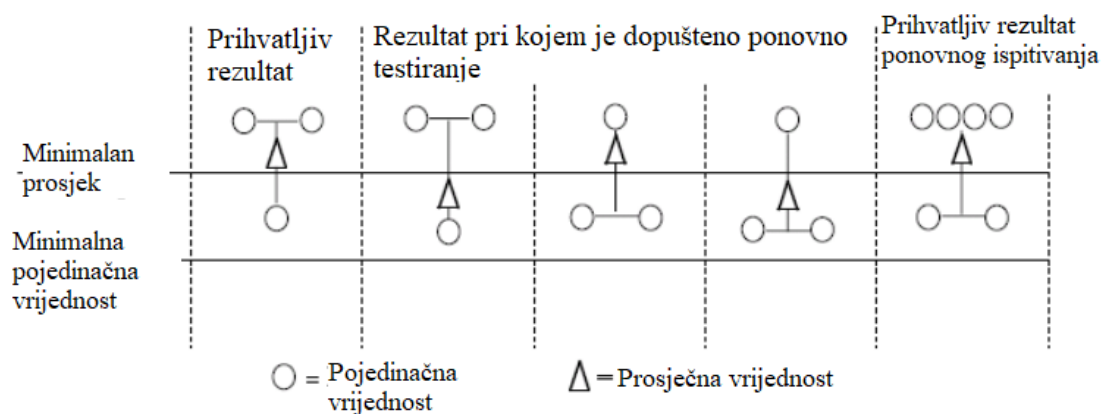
Prihvatljiv rezultat

Rezultat pri kojem je dopušteno ponovno testiranje

Prihvatljiv rezultat ponovnog ispitivanja

Minimalan prosjek

Minimalna pojedinačna vrijednost

○ = Pojedinačna vrijednost

△ = Prosječna vrijednost